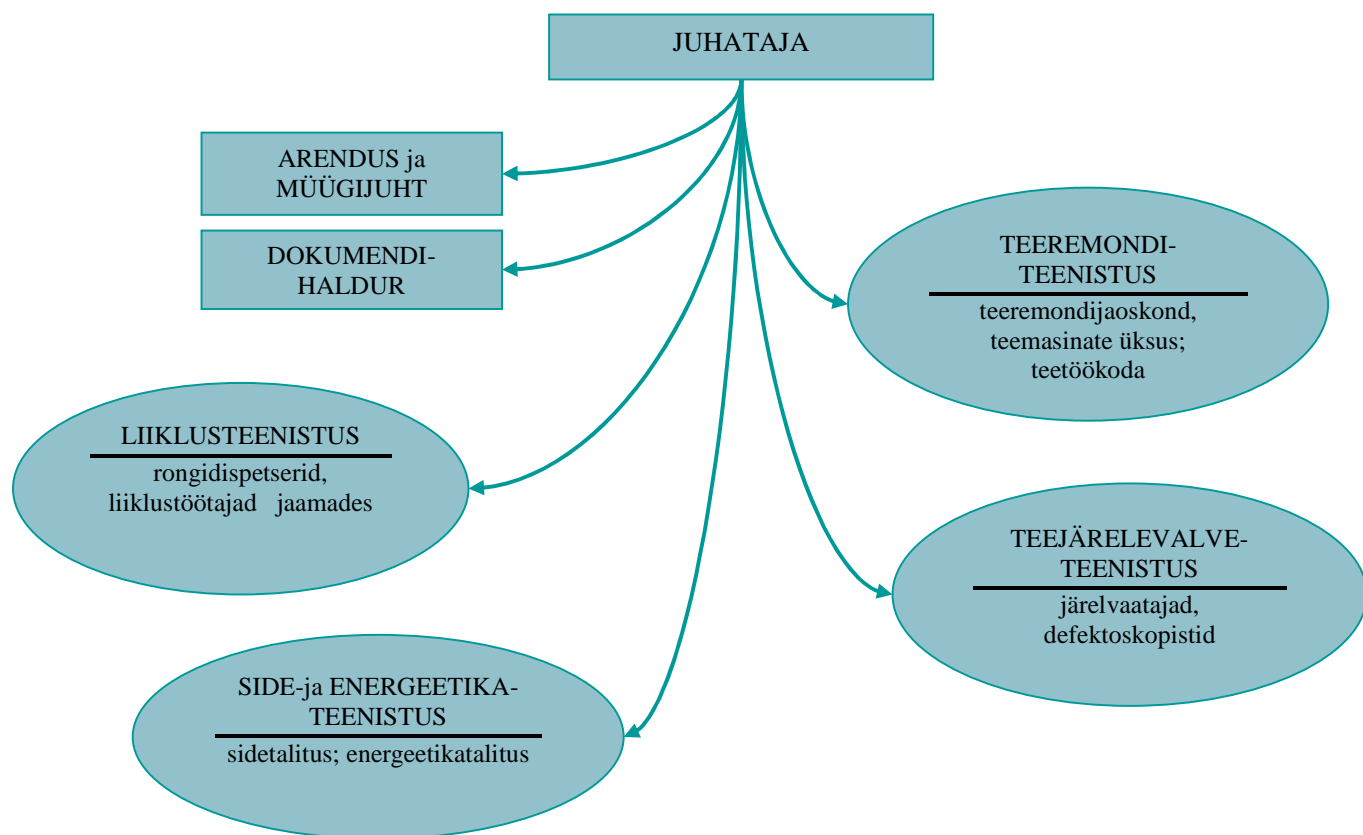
JUHATAJA

ARENDUS ja MÜÜGIJUHT

DOKUMENDIHALDUR

TEEREMONDITEENISTUS
teeremondijaoskond, teemasinate üksus; teetöökoda

LIIKLUSTEENISTUS
rongidispetserid, liiklustöötajad jaamades

TEEJÄRELEVALVETEENISTUS
järelvaatajad, defektoskopistid

SIDE-ja ENERGEETIKATEENISTUS
sidetalitus; energeetikatalitus